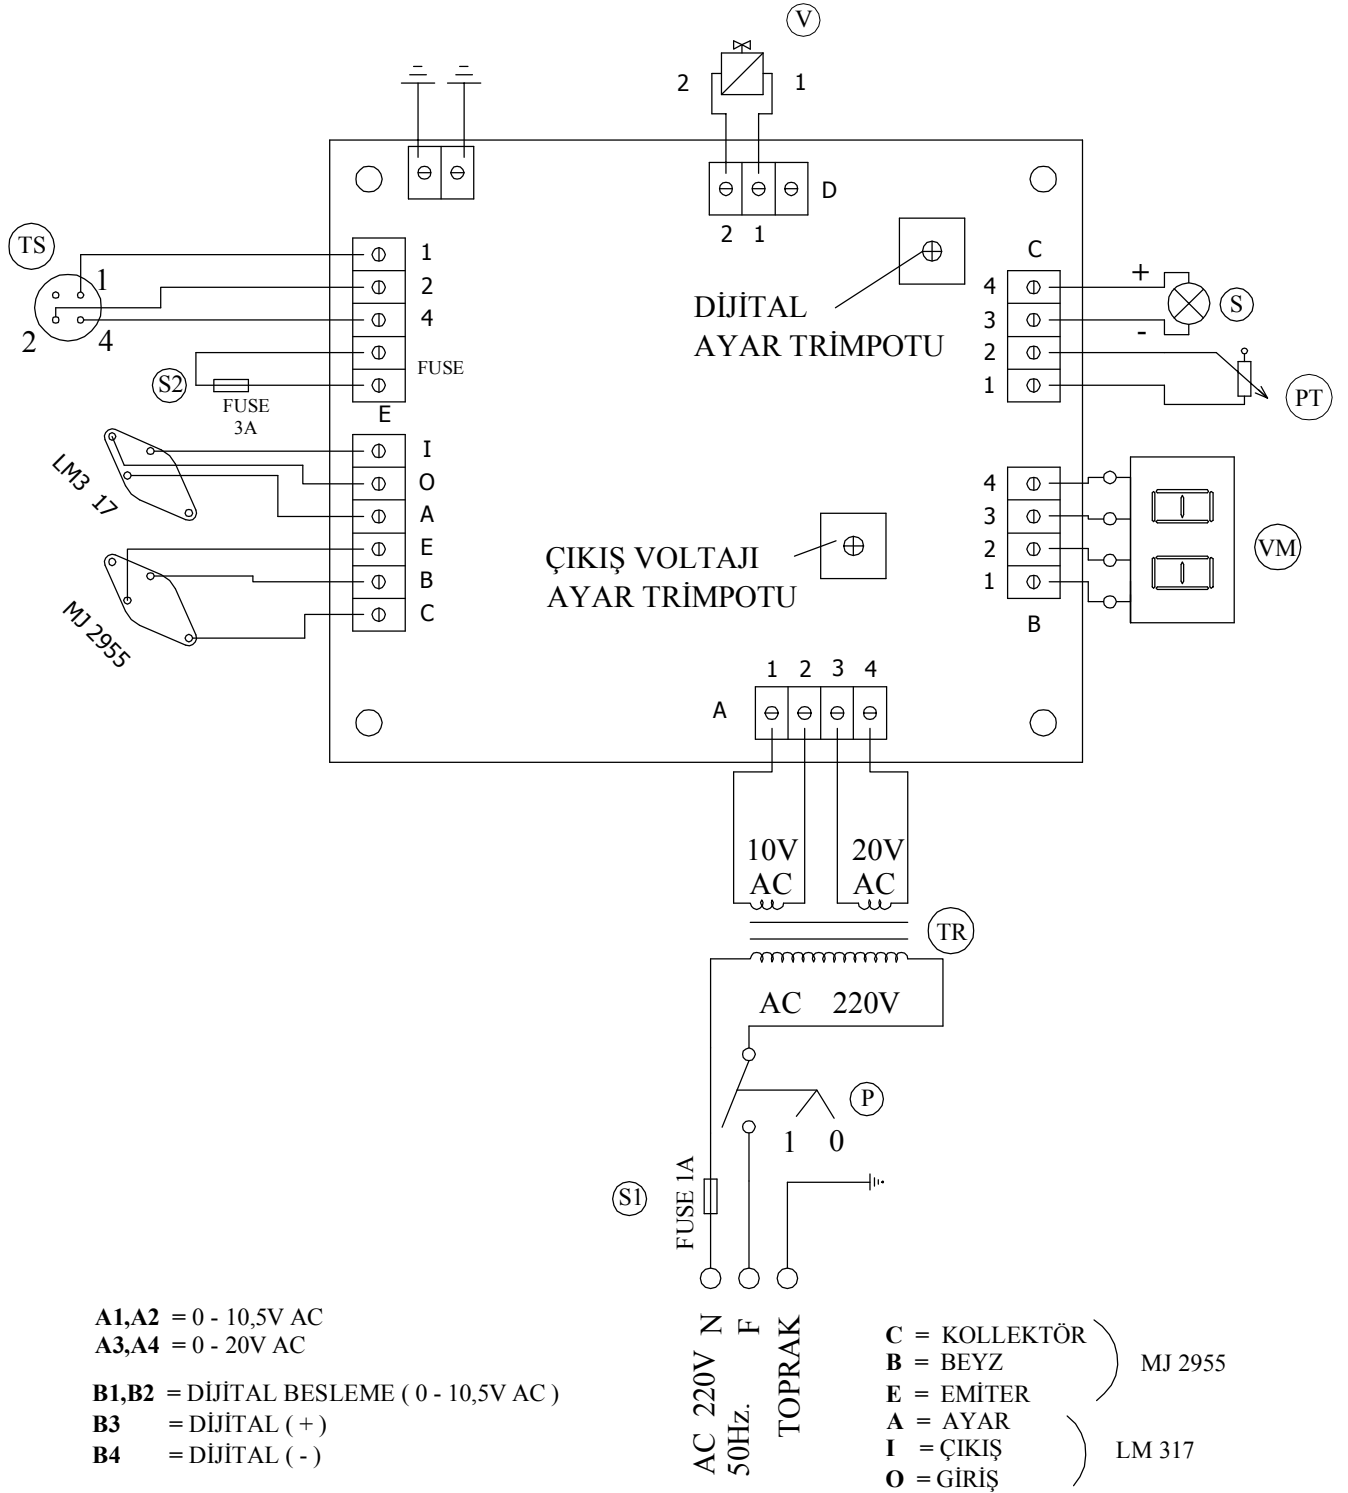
V
2
1
D
2 1
TS
1
2
4
1
2 4
S2
FUSE
FUSE
3A
E
I
O
A
E
B
C
LM3 17
MJ 2955
DİJİTAL
AYAR TRİMPOTU
C
4
3
2
1
+
-
S
PT
4
3
2
1
VM
B
ÇIKIŞ VOLTAJI
AYAR TRİMPOTU
1 2 3 4
A
10V
AC
20V
AC
TR
AC 220V
P
1 0
S1
FUSE 1A

**A1,A2** = 0 - 10,5V AC
**A3,A4** = 0 - 20V AC

**B1,B2** = DİJİTAL BESLEME ( 0 - 10,5V AC )
**B3** = DİJİTAL ( + )
**B4** = DİJİTAL ( - )

AC 220V N
50Hz. F
TOPRAK

**C** = KOLLEKTÖR
**B** = BEYZ
**E** = EMİTER
MJ 2955
**A** = AYAR
**I** = ÇIKIŞ
**O** = GİRİŞ
LM 317